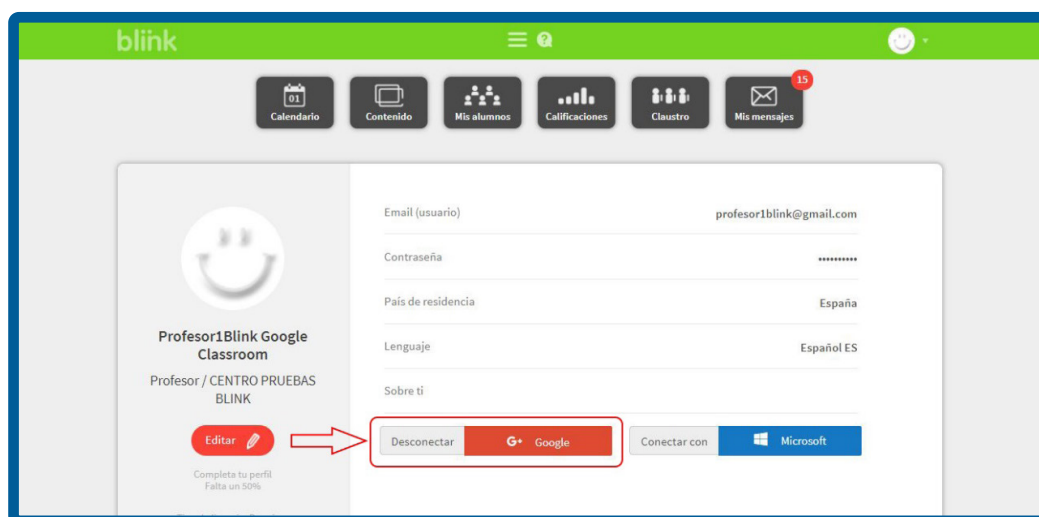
blink

01 Calendario
Contenido
Mis alumnos
Calificaciones
Claustro
15 Mis mensajes

Profesor1Blink Google Classroom

Profesor / CENTRO PRUEBAS BLINK

Editar

Completa tu perfil
Falta un 50%

| Email (usuario) | profesor1blink@gmail.com |
|---|---|
| Contraseña | •••••••••• |
| País de residencia | España |
| Lenguaje | Español ES |
| Sobre ti | |

Desconectar G+ Google

Conectar con Microsoft